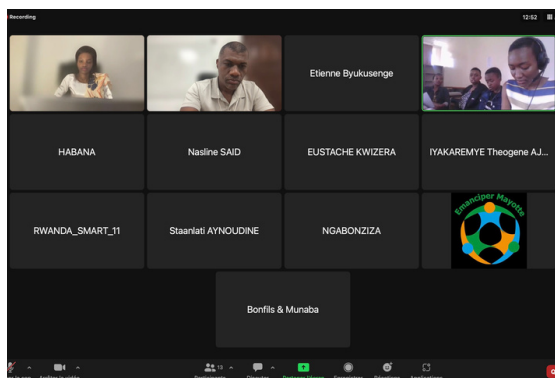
Recording

12:52

Etienne Byukusenge

HABANA

Nasline SAID

EUSTACHE KWIZERA

IYAKAREMYE Theogene AJ...

RWANDA_SMART_11

Staanlati AYNOUDINE

NGABONZIZA

Emanciper Mayotte

Bonfils & Munaba

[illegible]

Arrêter la vidéo

13

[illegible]

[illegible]

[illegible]

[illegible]

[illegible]

Applications